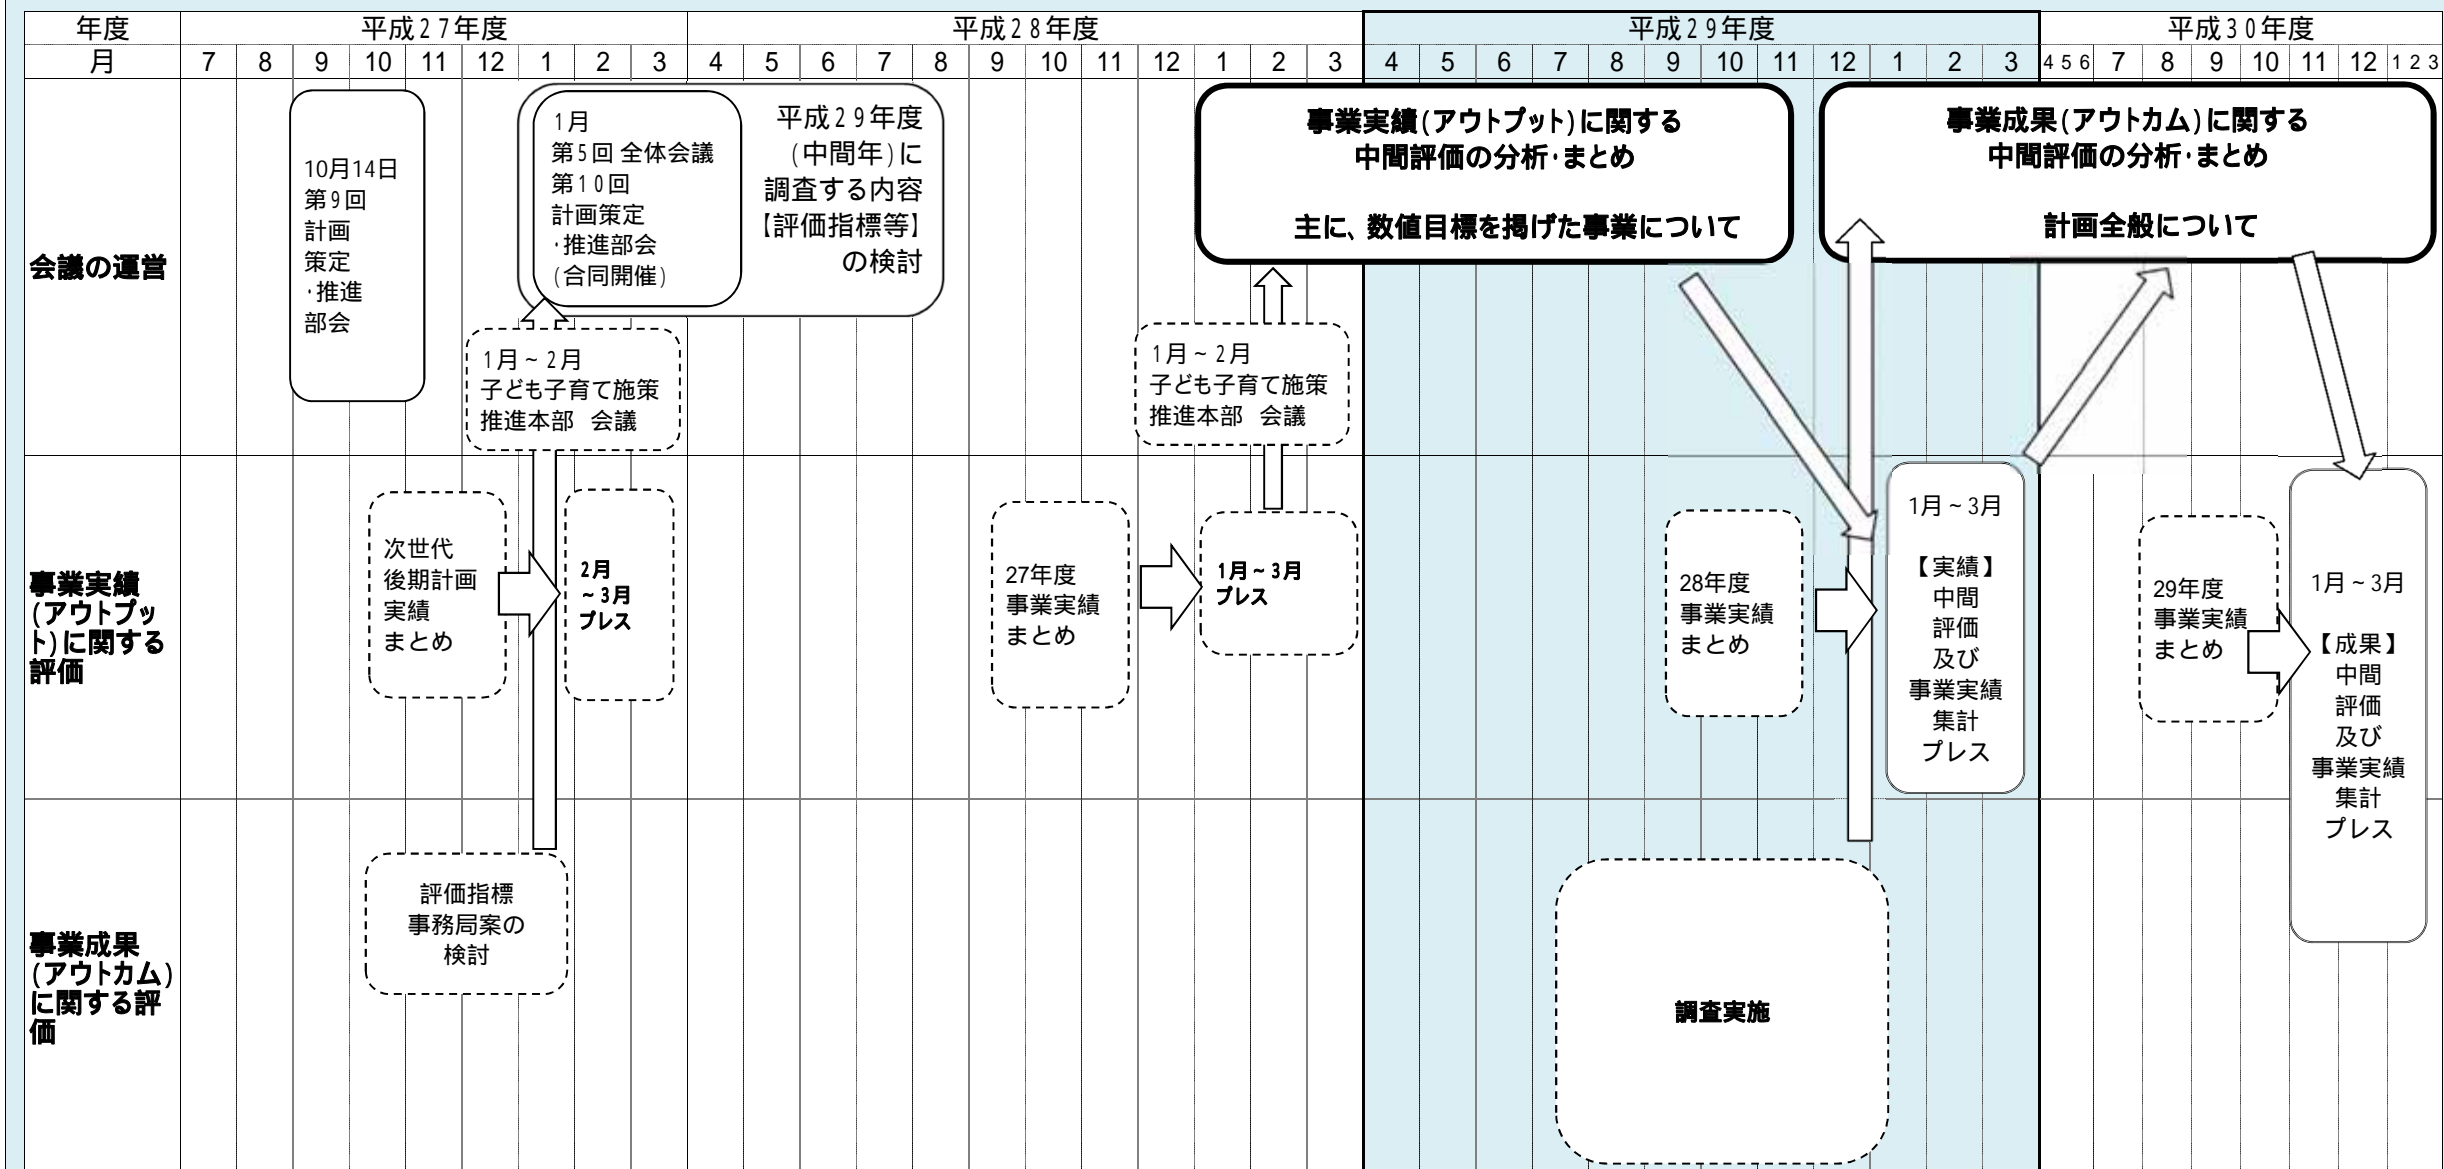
| 年度 | 平成27年度 | | | | | | | | | 平成28年度 | | | | | | | | | | | | 平成29年度 | | | | | | | | | | | | 平成30年度 | | | | | | | |
|---|---|---|---|---|---|---|---|---|---|---|---|---|---|---|---|---|---|---|---|---|---|---|---|---|---|---|---|---|---|---|---|---|---|---|---|---|---|---|---|---|
| 月 | 7 | 8 | 9 | 10 | 11 | 12 | 1 | 2 | 3 | 4 | 5 | 6 | 7 | 8 | 9 | 10 | 11 | 12 | 1 | 2 | 3 | 4 | 5 | 6 | 7 | 8 | 9 | 10 | 11 | 12 | 1 | 2 | 3 | 4 5 6 | 7 | 8 | 9 | 10 | 11 | 12 | 1 2 3 |

会議の運営

10月14日 第9回 計画 策定 ・推進 部会

1月 第5回 全体会議 第10回 計画策定 ・推進部会 (合同開催)

平成29年度 (中間年)に 調査する内容 【評価指標等】 の検討

1月～2月 子ども子育て施策 推進本部 会議

1月～2月 子ども子育て施策 推進本部 会議

事業実績(アウトプット)に関する 中間評価の分析・まとめ

主に、数値目標を掲げた事業について

事業成果(アウトカム)に関する 中間評価の分析・まとめ

計画全般について

事業実績(アウトプット)に関する評価

次世代 後期計画 実績 まとめ

2月 ～3月 プレス

27年度 事業実績 まとめ

1月～3月 プレス

28年度 事業実績 まとめ

1月～3月

【実績】 中間 評価 及び 事業実績 集計 プレス

29年度 事業実績 まとめ

1月～3月

【成果】 中間 評価 及び 事業実績 集計 プレス

事業成果(アウトカム)に関する評価

評価指標 事務局案の 検討

調査実施